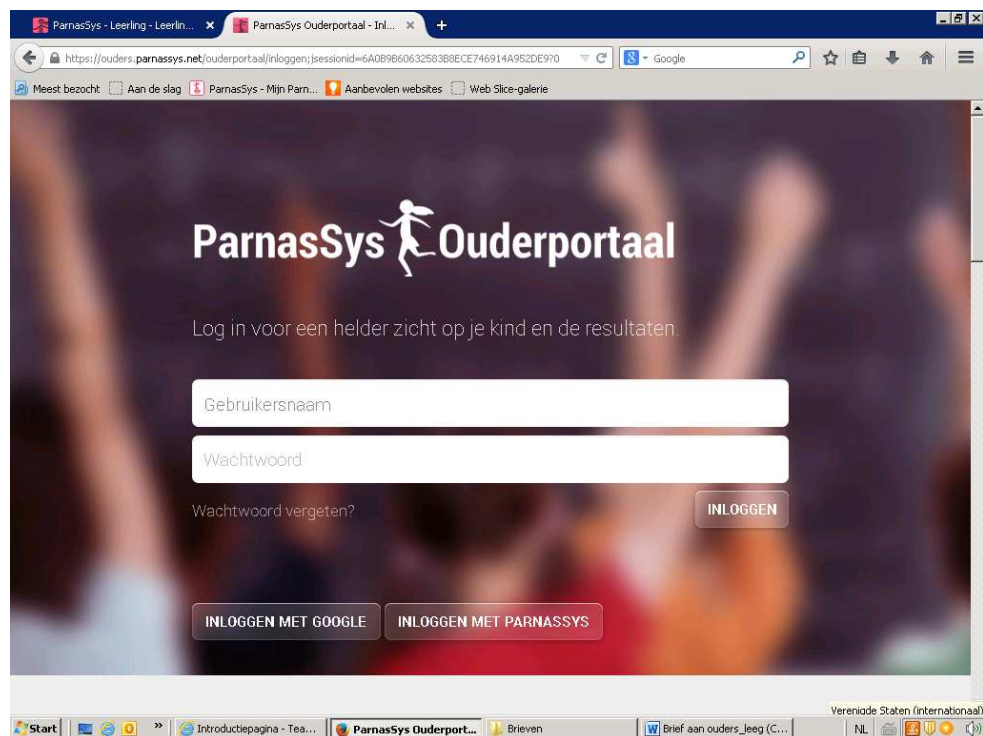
ParnasSys - Leerling - Leerlin... ×
ParnasSys Ouderportaal - Inl... ×
+

https://ouders.parnassys.net/ouderportaal/inloggen;jsessionid=6A0B9B60632583B8ECE746914A952DE970
Google

Meest bezocht
Aan de slag
ParnasSys - Mijn Parn...
Aanbevolen websites
Web Slice-galerie

ParnasSys Ouderportaal

Log in voor een helder zicht op je kind en de resultaten.

Gebruikersnaam

Wachtwoord

Wachtwoord vergeten?

INLOGGEN

INLOGGEN MET GOOGLE

INLOGGEN MET PARNASSYS

Start
Introductiepagina - Tea...
ParnasSys Ouderport...
Brieven
Brief aan ouders_leeg (C...
Verenigde Staten (internationaal)
NL